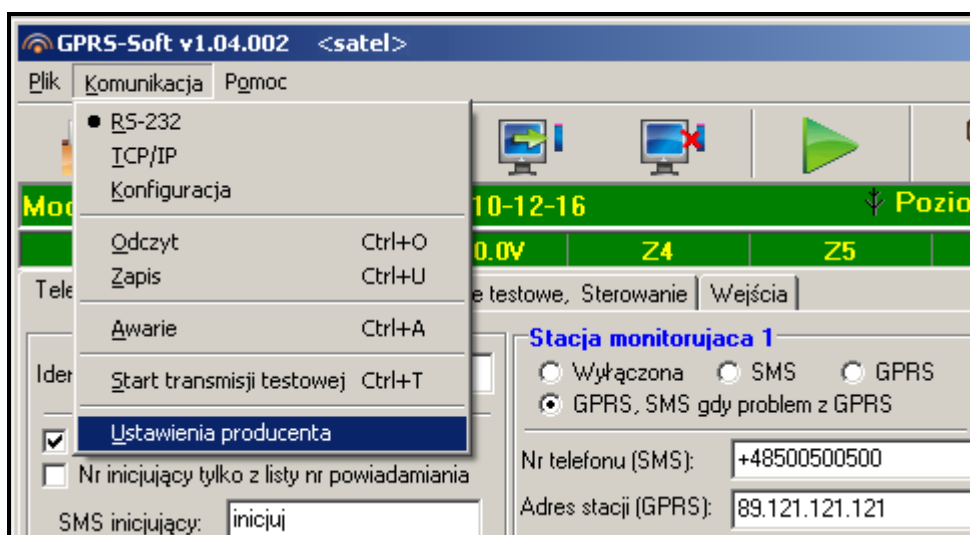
GPRS-Soft v1.04.002 <satel>

Plik Komunikacja Pomoc

RS-232
TCP/IP
Konfiguracja

Odczyt Ctrl+O
Zapis Ctrl+U

Awarie Ctrl+A

Start transmisji testowej Ctrl+T

Ustawienia producenta

Mo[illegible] 10-12-16 Pozio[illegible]

0.0V Z4 Z5

Tele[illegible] e testowe, Sterowanie Wejścia

Iden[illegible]

Stacja monitorujaca 1
Wyłączona SMS GPRS
GPRS, SMS gdy problem z GPRS

Nr telefonu (SMS): +48500500500
Adres stacji (GPRS): 89.121.121.121

Nr inicjujący tylko z listy nr powiadamiania

SMS inicjujący: inicjuj